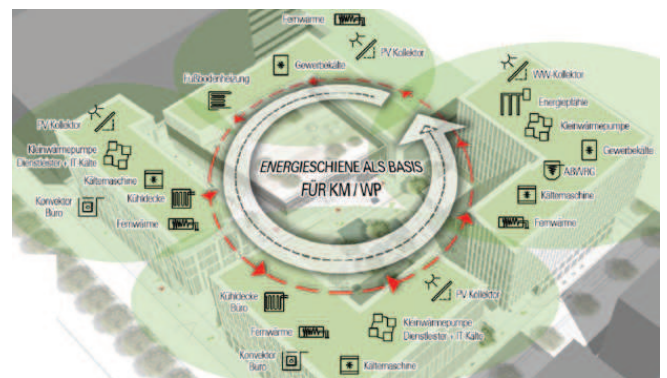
ENERGIESCHIENE ALS BASIS FÜR KM / WP

Fernwärme
PV Kollektor
Gewerbekälte
Fußbodenheizung

WW-Kollektor
Energiepfähle
Kleinwärmepumpe
Gewerbekälte
ABWRG
Kältemaschine
Fernwärme

PV Kollektor
Kleinwärmepumpe Dienstleister + IT Kälte
Kältemaschine
Kühldecke
Konvektor Büro
Fernwärme

Kühldecke Büro
PV Kollektor
Fernwärme
Kleinwärmepumpe Dienstleister + IT Kälte
Konvektor Büro
Kältemaschine